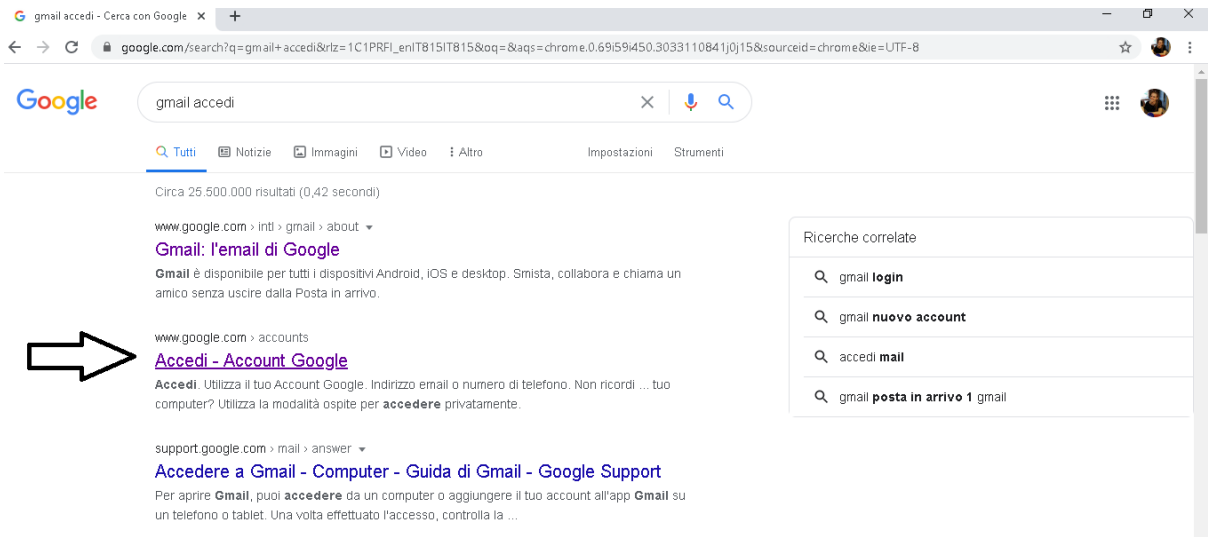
gmail accedi - Cerca con Google ×

google.com/search?q=gmail+accedi&rlz=1C1PRFI_enIT815IT815&oq=&aqs=chrome.0.69i59i450.3033110841j0j15&sourceid=chrome&ie=UTF-8

Google

gmail accedi

Tutti Notizie Immagini Video Altro Impostazioni Strumenti

Circa 25.500.000 risultati (0,42 secondi)

www.google.com › intl › gmail › about

Gmail: l'email di Google

Gmail è disponibile per tutti i dispositivi Android, iOS e desktop. Smista, collabora e chiama un amico senza uscire dalla Posta in arrivo.

www.google.com › accounts

Accedi - Account Google

Accedi. Utilizza il tuo Account Google. Indirizzo email o numero di telefono. Non ricordi ... tuo computer? Utilizza la modalità ospite per accedere privatamente.

support.google.com › mail › answer

Accedere a Gmail - Computer - Guida di Gmail - Google Support

Per aprire Gmail, puoi accedere da un computer o aggiungere il tuo account all'app Gmail su un telefono o tablet. Una volta effettuato l'accesso, controlla la ...

Ricerche correlate

gmail login

gmail nuovo account

accedi mail

gmail posta in arrivo 1 gmail